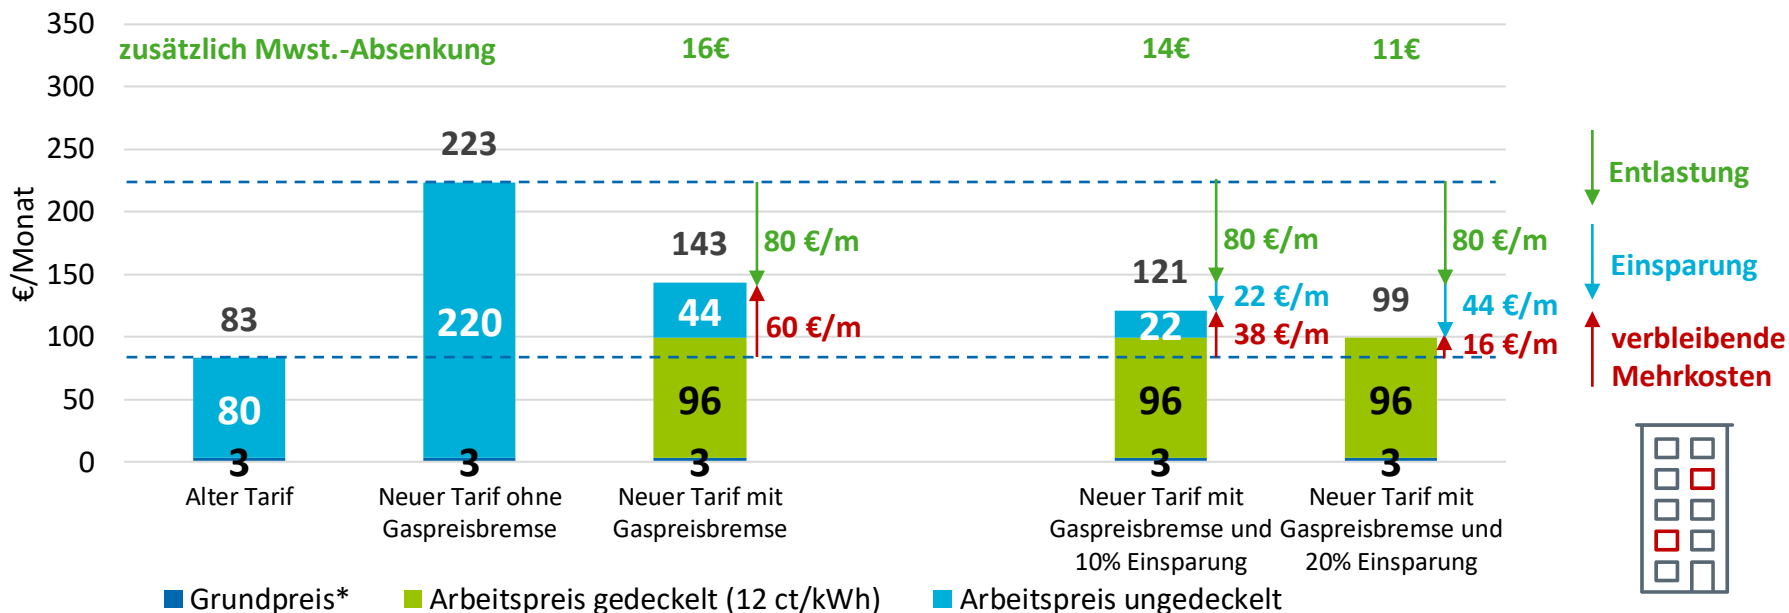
350
300
250
200
150
100
50
0

€/Monat

zusätzlich Mwst.-Absenkung 16€ 14€ 11€

83
80
3
Alter Tarif

223
220
3
Neuer Tarif ohne Gaspreisbremse

143
44
96
3
80 €/m
60 €/m
Neuer Tarif mit Gaspreisbremse

121
22
96
3
80 €/m
22 €/m
38 €/m
Neuer Tarif mit Gaspreisbremse und 10% Einsparung

99
96
3
80 €/m
44 €/m
16 €/m
Neuer Tarif mit Gaspreisbremse und 20% Einsparung

Entlastung
Einsparung
verbleibende Mehrkosten

Grundpreis* Arbeitspreis gedeckelt (12 ct/kWh) Arbeitspreis ungedeckelt